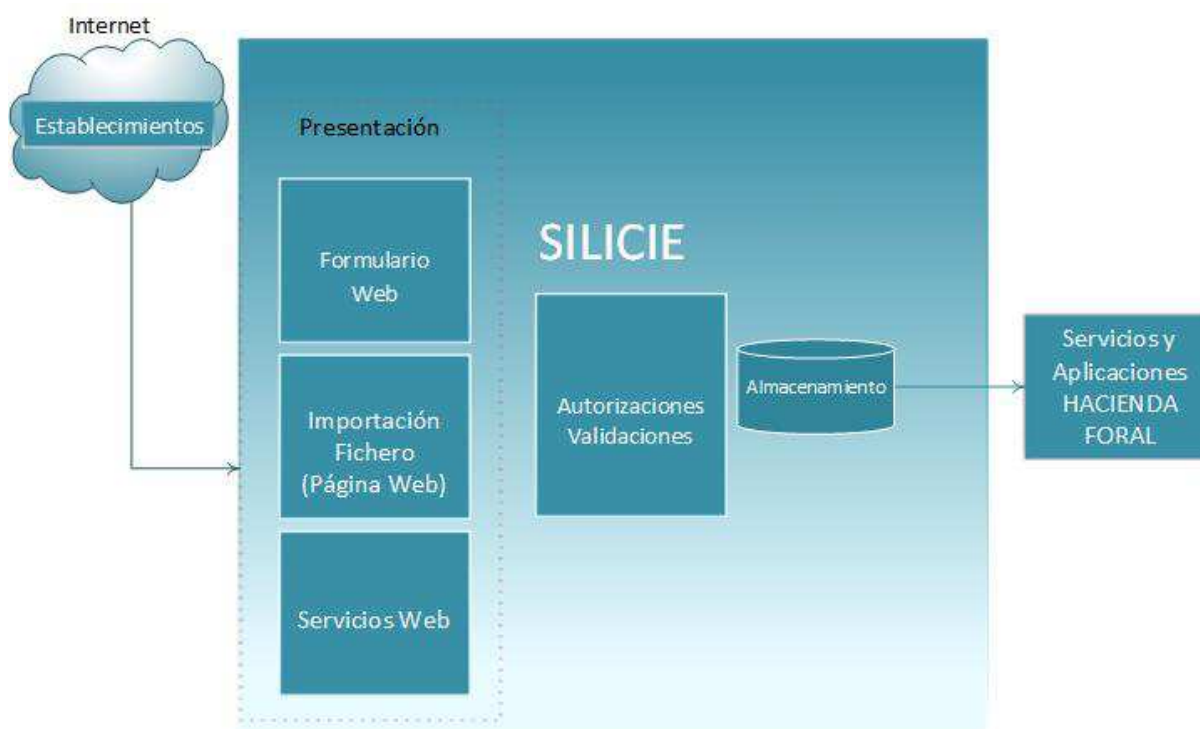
Internet

Establecimientos

Presentación

Formulario Web

Importación Fichero (Página Web)

Servicios Web

SILICIE

Autorizaciones Validaciones

Almacenamiento

Servicios y Aplicaciones HACIENDA FORAL